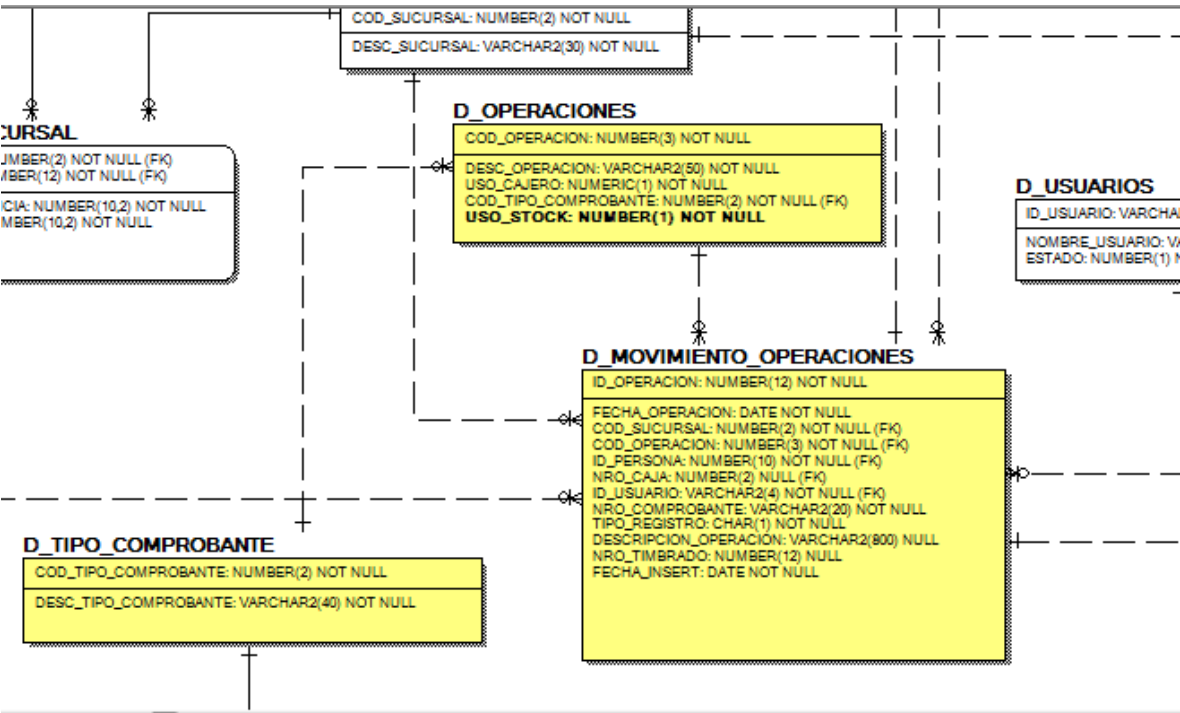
COD_SUCURSAL: NUMBER(2) NOT NULL

DESC_SUCURSAL: VARCHAR2(30) NOT NULL

CURSAL

UMBER(2) NOT NULL (FK)
MBER(12) NOT NULL (FK)

ICIA: NUMBER(10,2) NOT NULL
MBER(10,2) NOT NULL

D_OPERACIONES

COD_OPERACION: NUMBER(3) NOT NULL

DESC_OPERACION: VARCHAR2(50) NOT NULL
USO_CAJERO: NUMERIC(1) NOT NULL
COD_TIPO_COMPROBANTE: NUMBER(2) NOT NULL (FK)
USO_STOCK: NUMBER(1) NOT NULL

D_USUARIOS

ID_USUARIO: VARCHA

NOMBRE_USUARIO: VA
ESTADO: NUMBER(1) N

D_MOVIMIENTO_OPERACIONES

ID_OPERACION: NUMBER(12) NOT NULL

FECHA_OPERACION: DATE NOT NULL
COD_SUCURSAL: NUMBER(2) NOT NULL (FK)
COD_OPERACION: NUMBER(3) NOT NULL (FK)
ID_PERSONA: NUMBER(10) NOT NULL (FK)
NRO_CAJA: NUMBER(2) NULL (FK)
ID_USUARIO: VARCHAR2(4) NOT NULL (FK)
NRO_COMPROBANTE: VARCHAR2(20) NOT NULL
TIPO_REGISTRO: CHAR(1) NOT NULL
DESCRIPCION_OPERACION: VARCHAR2(800) NULL
NRO_TIMBRADO: NUMBER(12) NULL
FECHA_INSERT: DATE NOT NULL

D_TIPO_COMPROBANTE

COD_TIPO_COMPROBANTE: NUMBER(2) NOT NULL

DESC_TIPO_COMPROBANTE: VARCHAR2(40) NOT NULL